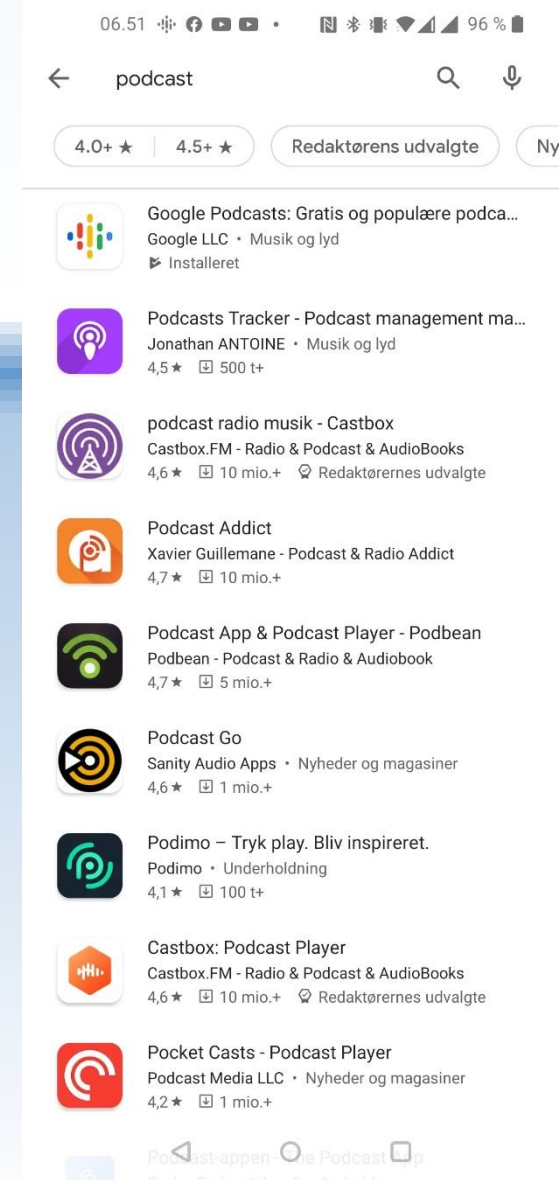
06.51 96 %

podcast

4.0+ ★ | 4.5+ ★

Redaktørens udvalgte

Ny

Google Podcasts: Gratis og populære podca...
Google LLC • Musik og lyd
Installeret

Podcasts Tracker - Podcast management ma...
Jonathan ANTOINE • Musik og lyd
4,5 ★ 500 t+

podcast radio musik - Castbox
Castbox.FM - Radio & Podcast & AudioBooks
4,6 ★ 10 mio.+ Redaktørernes udvalgte

Podcast Addict
Xavier Guillemane - Podcast & Radio Addict
4,7 ★ 10 mio.+

Podcast App & Podcast Player - Podbean
Podbean - Podcast & Radio & Audiobook
4,7 ★ 5 mio.+

Podcast Go
Sanity Audio Apps • Nyheder og magasiner
4,6 ★ 1 mio.+

Podimo – Tryk play. Bliv inspireret.
Podimo • Underholdning
4,1 ★ 100 t+

Castbox: Podcast Player
Castbox.FM - Radio & Podcast & AudioBooks
4,6 ★ 10 mio.+ Redaktørernes udvalgte

Pocket Casts - Podcast Player
Podcast Media LLC • Nyheder og magasiner
4,2 ★ 1 mio.+

Podcast-appen - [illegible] Podcast App